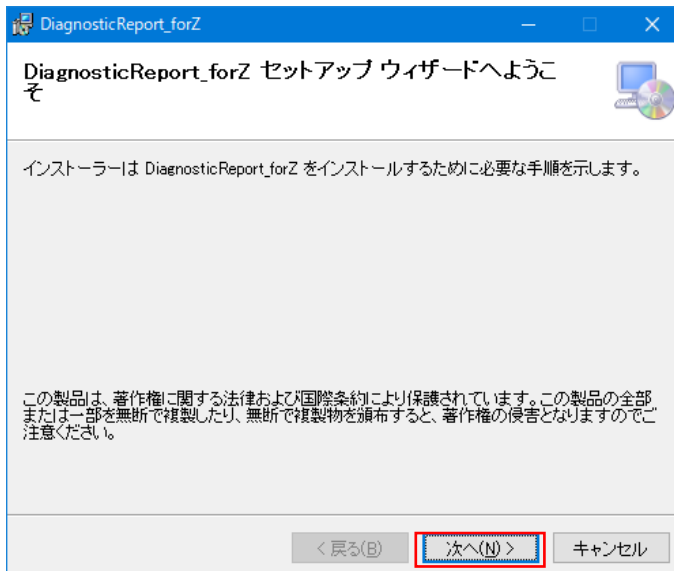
DiagnosticReport_forZ

DiagnosticReport_forZ セットアップ ウィザードへようこそ

インストーラーは DiagnosticReport_forZ をインストールするために必要な手順を示します。

この製品は、著作権に関する法律および国際条約により保護されています。この製品の全部または一部を無断で複製したり、無断で複製物を頒布すると、著作権の侵害となりますのでご注意ください。

< 戻る(B)
次へ(N) >
キャンセル